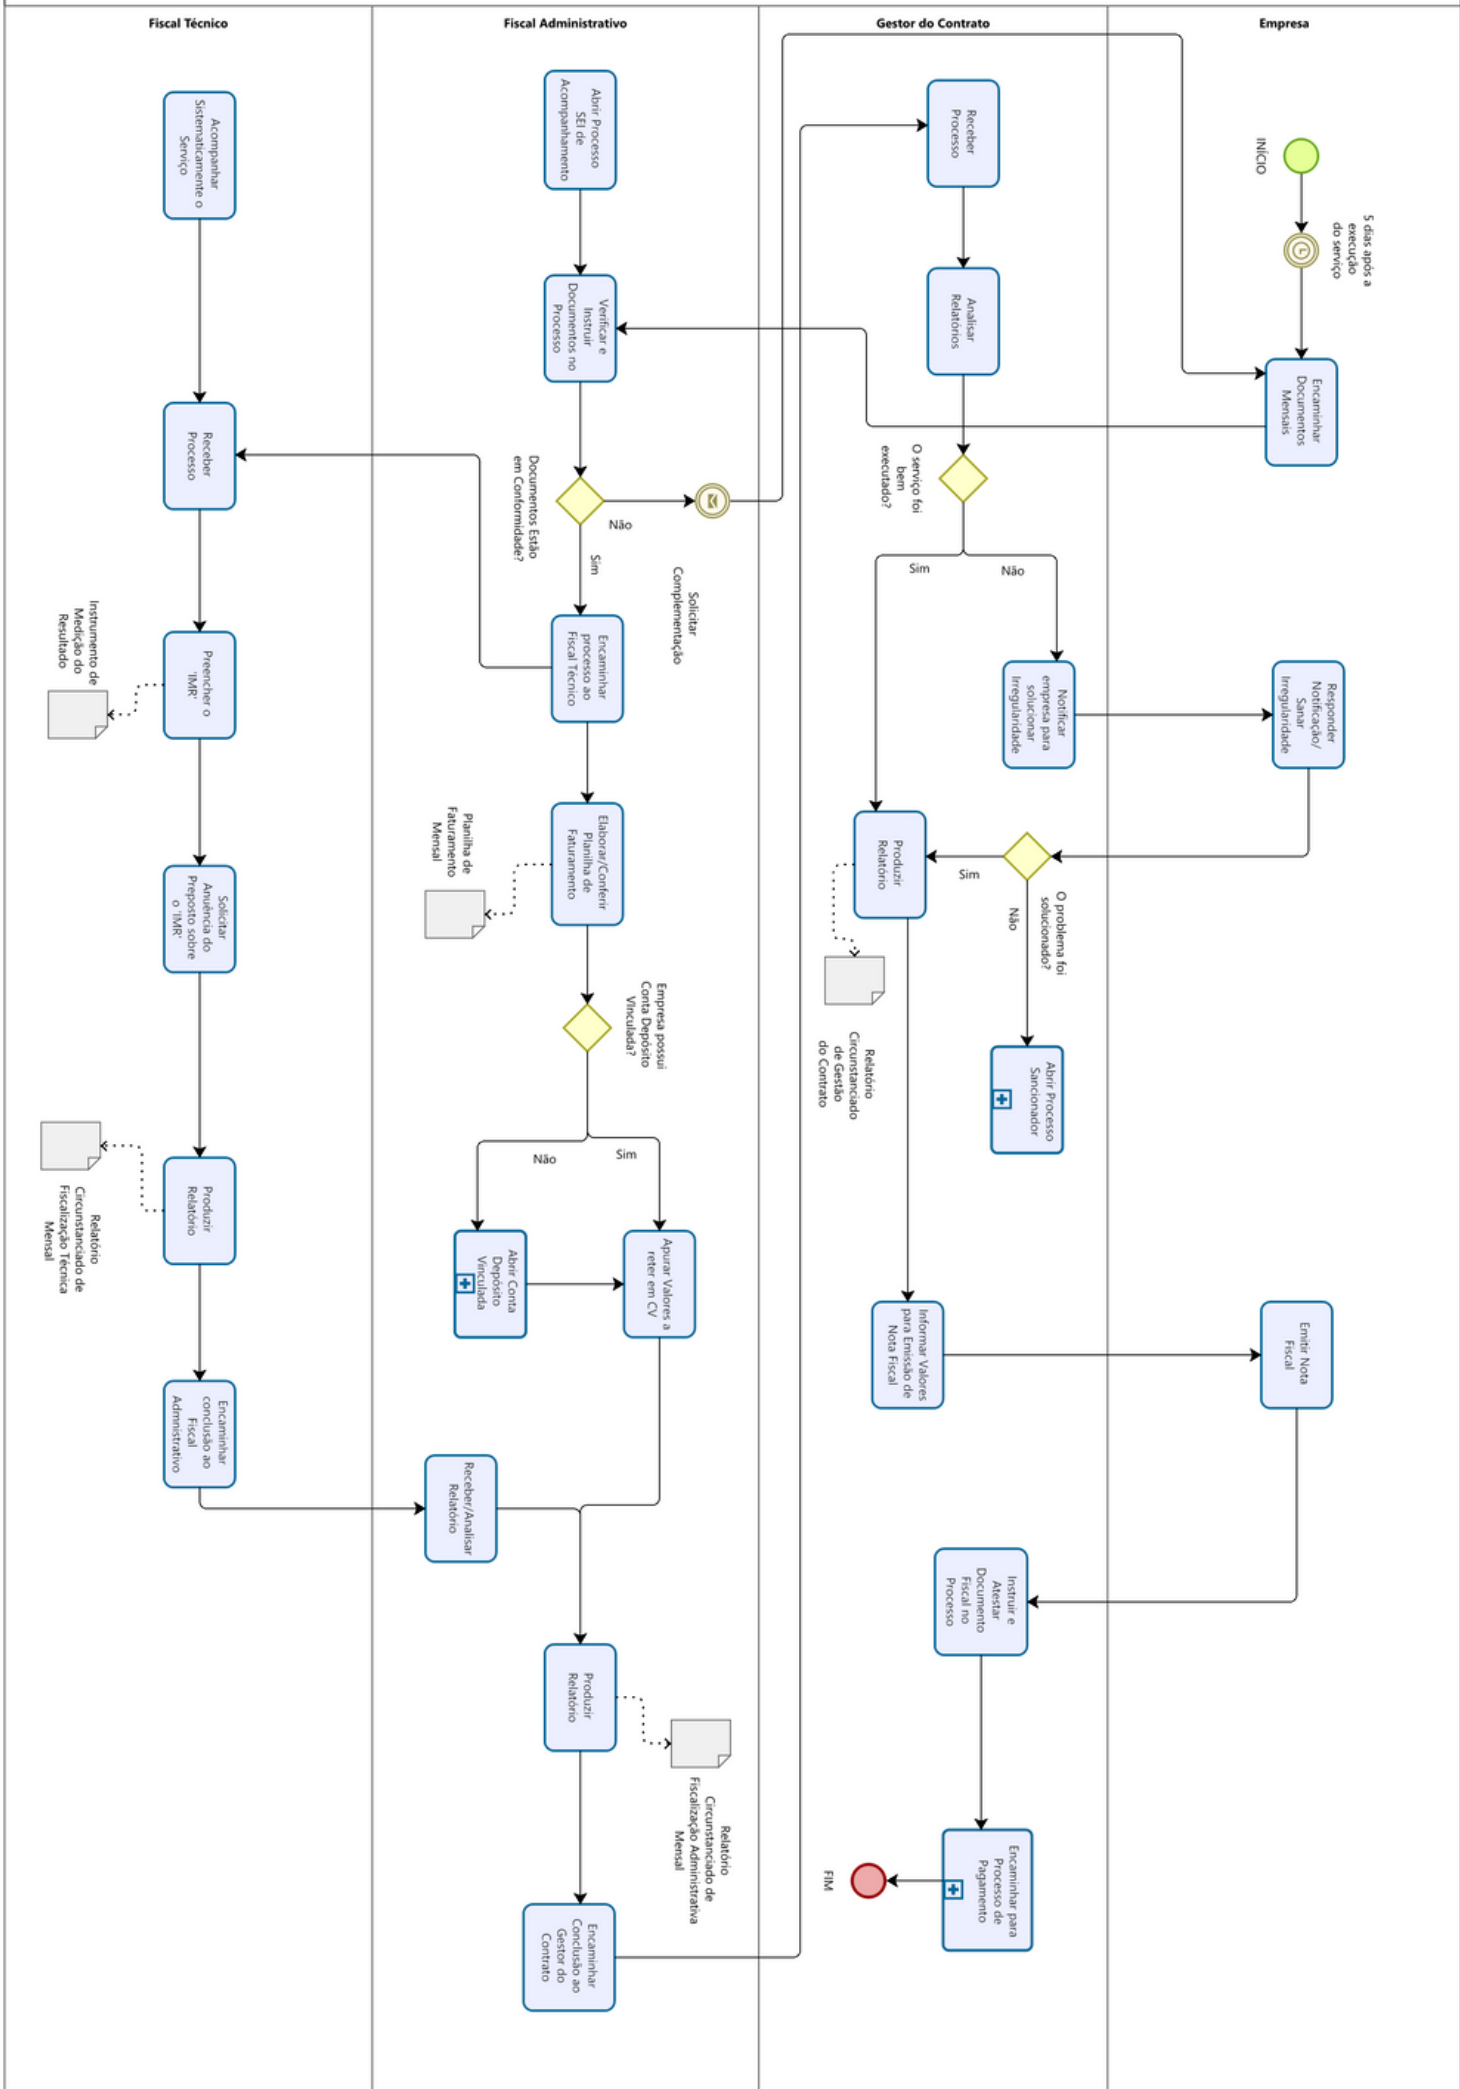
Fiscal Técnico

Fiscal Administrativo

Gestor do Contrato

Empresa

INÍCIO

5 dias após a execução do serviço

Encaminhar Documentos Mensais

Receber Processo

Analisar Relatórios

O serviço foi bem executado?

Sim

Não

Notificar empresa para solucionar Irregularidade

Responder Notificação/ Sanar Irregularidade

O problema foi solucionado?

Sim

Não

Abrir Processo Sancionador

Produzir Relatório

Relatório Circunstanciado de Gestão do Contrato

Informar Valores para Emissão de Nota Fiscal

Emitir Nota Fiscal

Instruir e Atestar Documento Fiscal no Processo

Encaminhar para Processo de Pagamento

FIM

Abrir Processo SEI de Acompanhamento

Verificar e Instruir Documentos no Processo

Documentos Estão em Conformidade?

Não

Sim

Solicitar Complementação

Encaminhar processo ao Fiscal Técnico

Elaborar/Conferir Planilha de Faturamento

Planilha de Faturamento Mensal

Empresa possui Conta Depósito Vinculada?

Não

Sim

Abrir Conta Depósito Vinculada

Apurar Valores a reter em CV

Receber/Analisar Relatório

Produzir Relatório

Relatório Circunstanciado de Fiscalização Administrativa Mensal

Encaminhar Conclusão ao Gestor do Contrato

Acompanhar Sistematicamente o Serviço

Receber Processo

Preencher o 'IMR'

Instrumento de Medição do Resultado

Solicitar Anuência do Preposto sobre o 'IMR'

Produzir Relatório

Relatório Circunstanciado de Fiscalização Técnica Mensal

Encaminhar conclusão ao Fiscal Administrativo